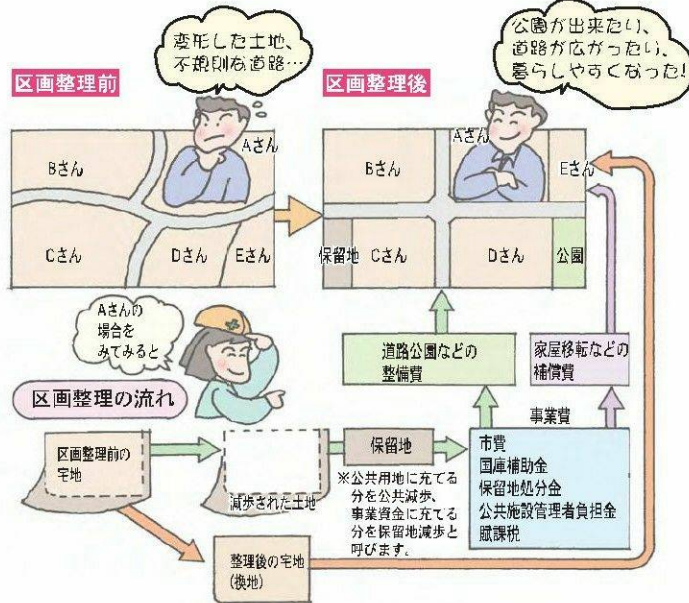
変形した土地、不規則な道路…

区画整理前

Aさん

Bさん

Cさん

Dさん

Eさん

公園が出来たし、道路が広がったし、暮らしやすくなった!

区画整理後

Aさん

Bさん

Eさん

保留地

Cさん

Dさん

公園

Aさんの場合をみてみると

区画整理の流れ

道路公園などの整備費

家屋移転などの補償費

事業費

区画整理前の宅地

減歩された土地

保留地

※公共用地に充てる分を公共減歩、事業資金に充てる分を保留地減歩と呼びます。

市費
国庫補助金
保留地処分金
公共施設管理者負担金
賦課税

整理後の宅地
(換地)